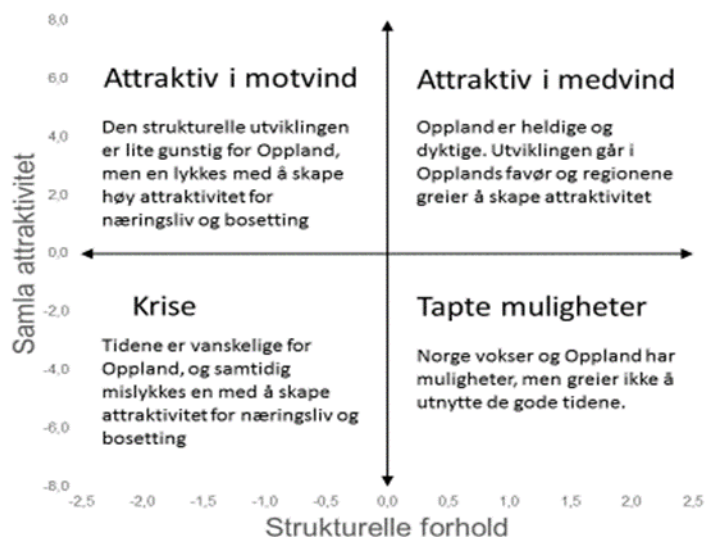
8,0

6,0

4,0

2,0

0,0

-2,0

-4,0

-6,0

-8,0

Samla attraktivitet

Attraktiv i motvind

Den strukturelle utviklingen er lite gunstig for Oppland, men en lykkes med å skape høy attraktivitet for næringsliv og bosetting

Attraktiv i medvind

Oppland er heldige og dyktige. Utviklingen går i Opplands favør og regionene greier å skape attraktivitet

Krise

Tidene er vanskelige for Oppland, og samtidig mislykkes en med å skape attraktivitet for næringsliv og bosetting

Tapte muligheter

Norge vokser og Oppland har muligheter, men greier ikke å utnytte de gode tidene.

-2,5 -2,0 -1,5 -1,0 -0,5 0,0 0,5 1,0 1,5 2,0 2,5

Strukturelle forhold